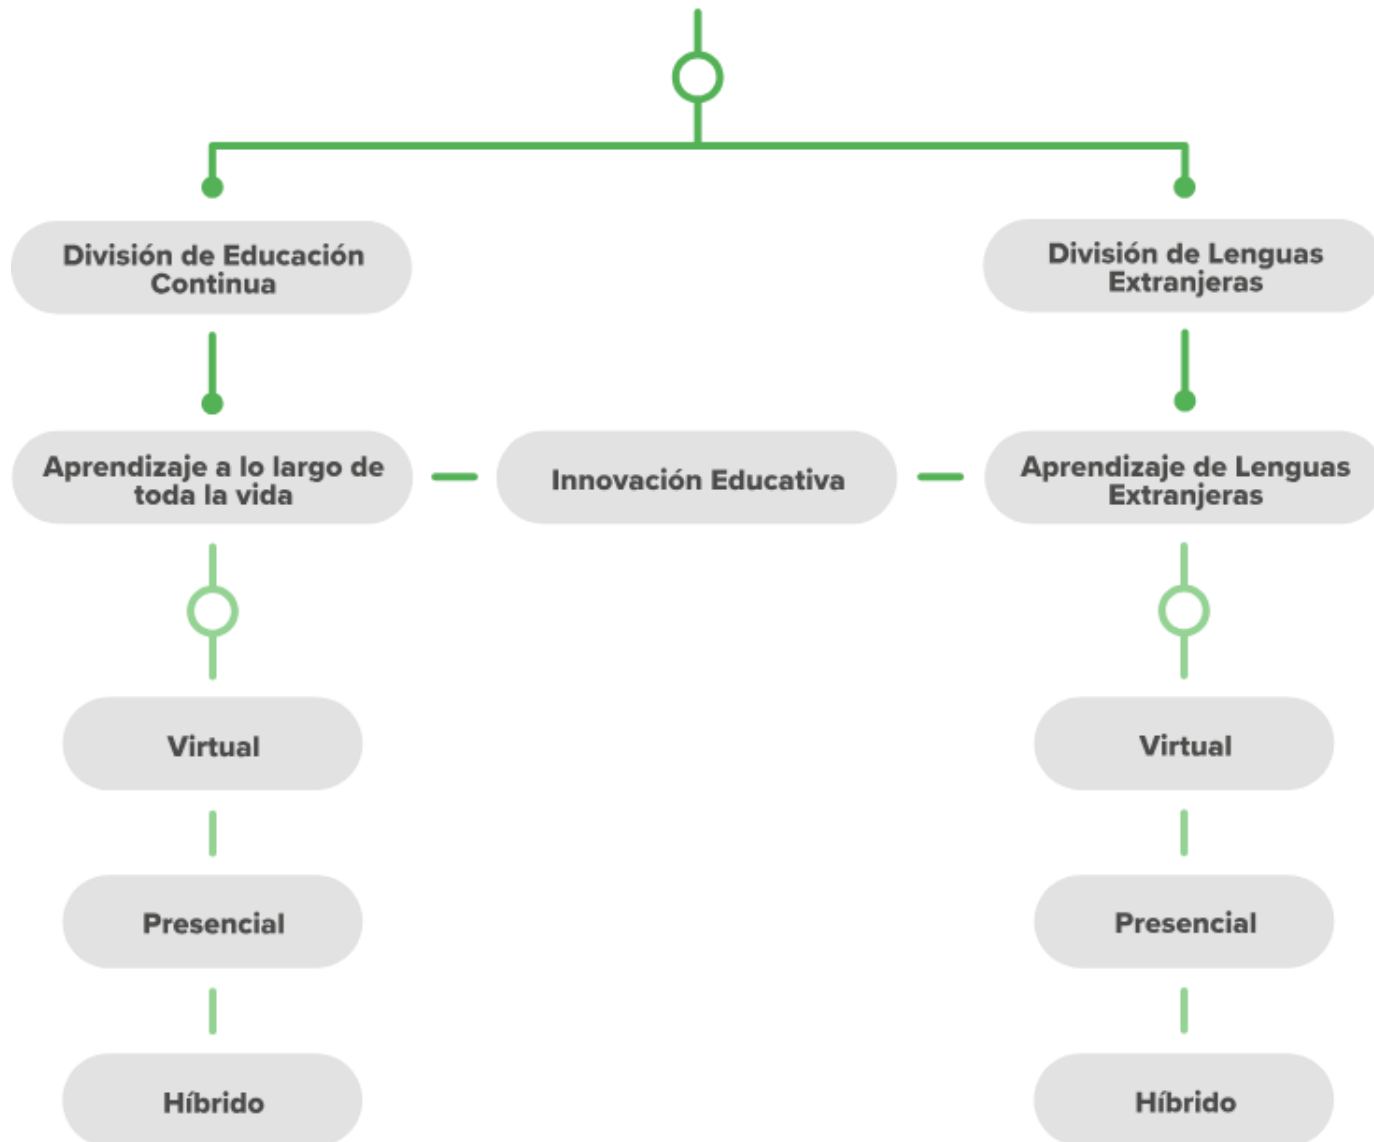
División de Educación Continua

División de Lenguas Extranjeras

Aprendizaje a lo largo de toda la vida

Innovación Educativa

Aprendizaje de Lenguas Extranjeras

Virtual

Presencial

Híbrido

Virtual

Presencial

Híbrido